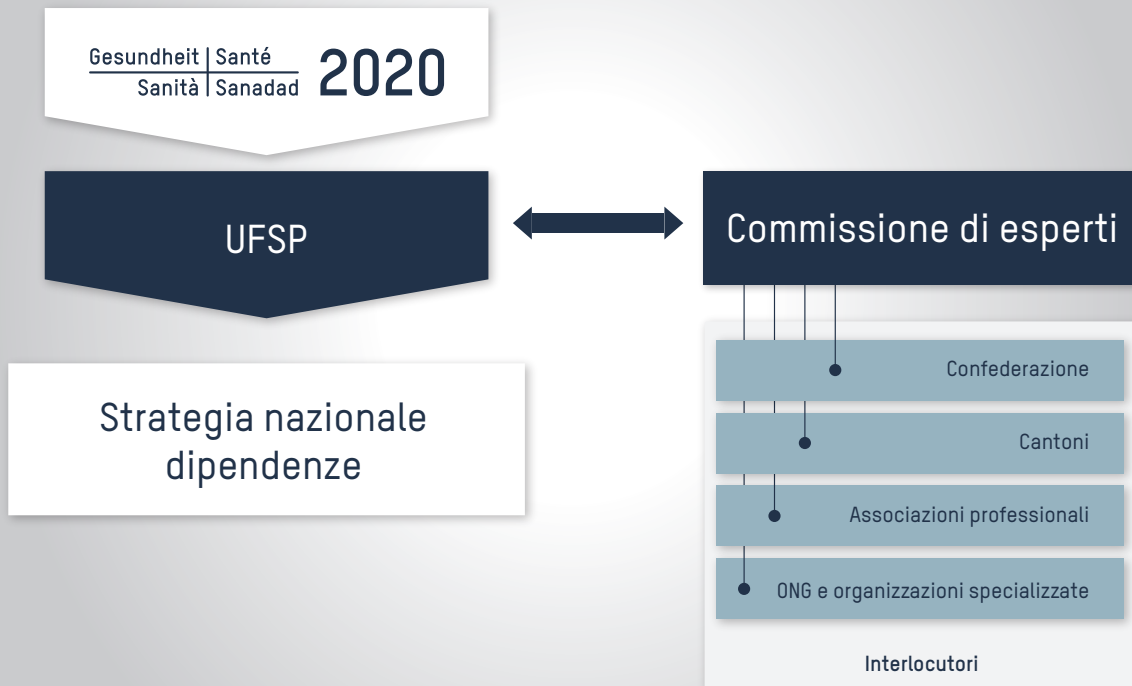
Gesundheit | Santé
Sanità | Sanadad 2020

UFSP

Commissione di esperti

Confederazione

Cantoni

Associazioni professionali

ONG e organizzazioni specializzate

Interlocutori

Strategia nazionale dipendenze